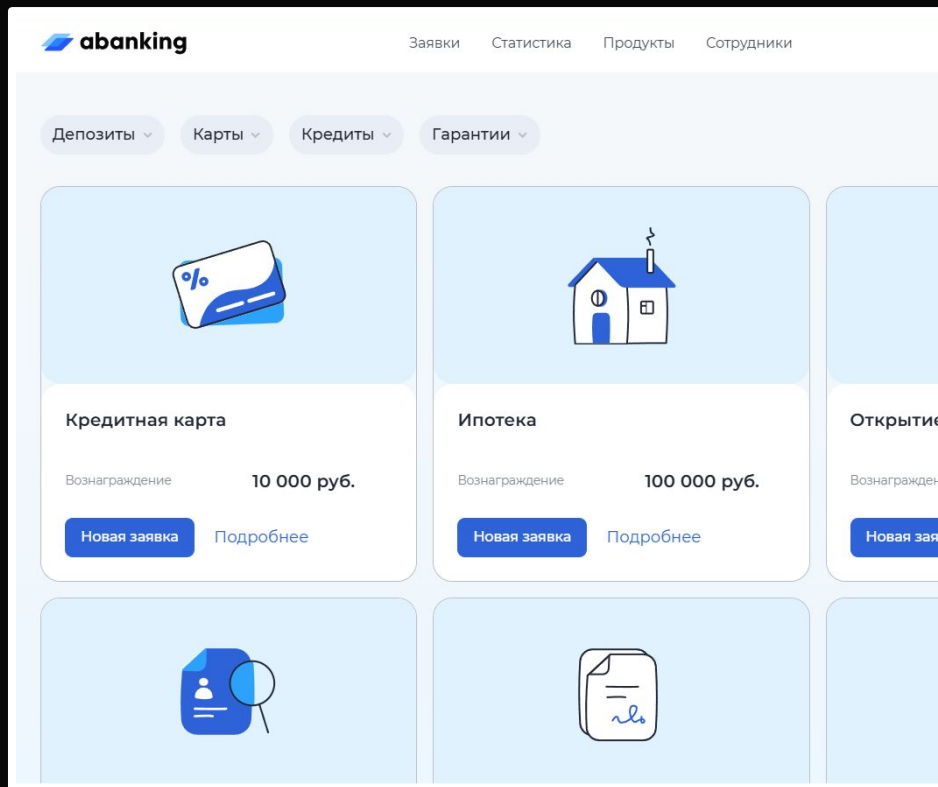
abanking

Заявки Статистика Продукты Сотрудники

Депозиты Карты Кредиты Гарантии

%

Кредитная карта

Вознаграждение 10 000 руб.

Новая заявка Подробнее

Ипотека

Вознаграждение 100 000 руб.

Новая заявка Подробнее

Открытие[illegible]

Вознагражден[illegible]

Новая зая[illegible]